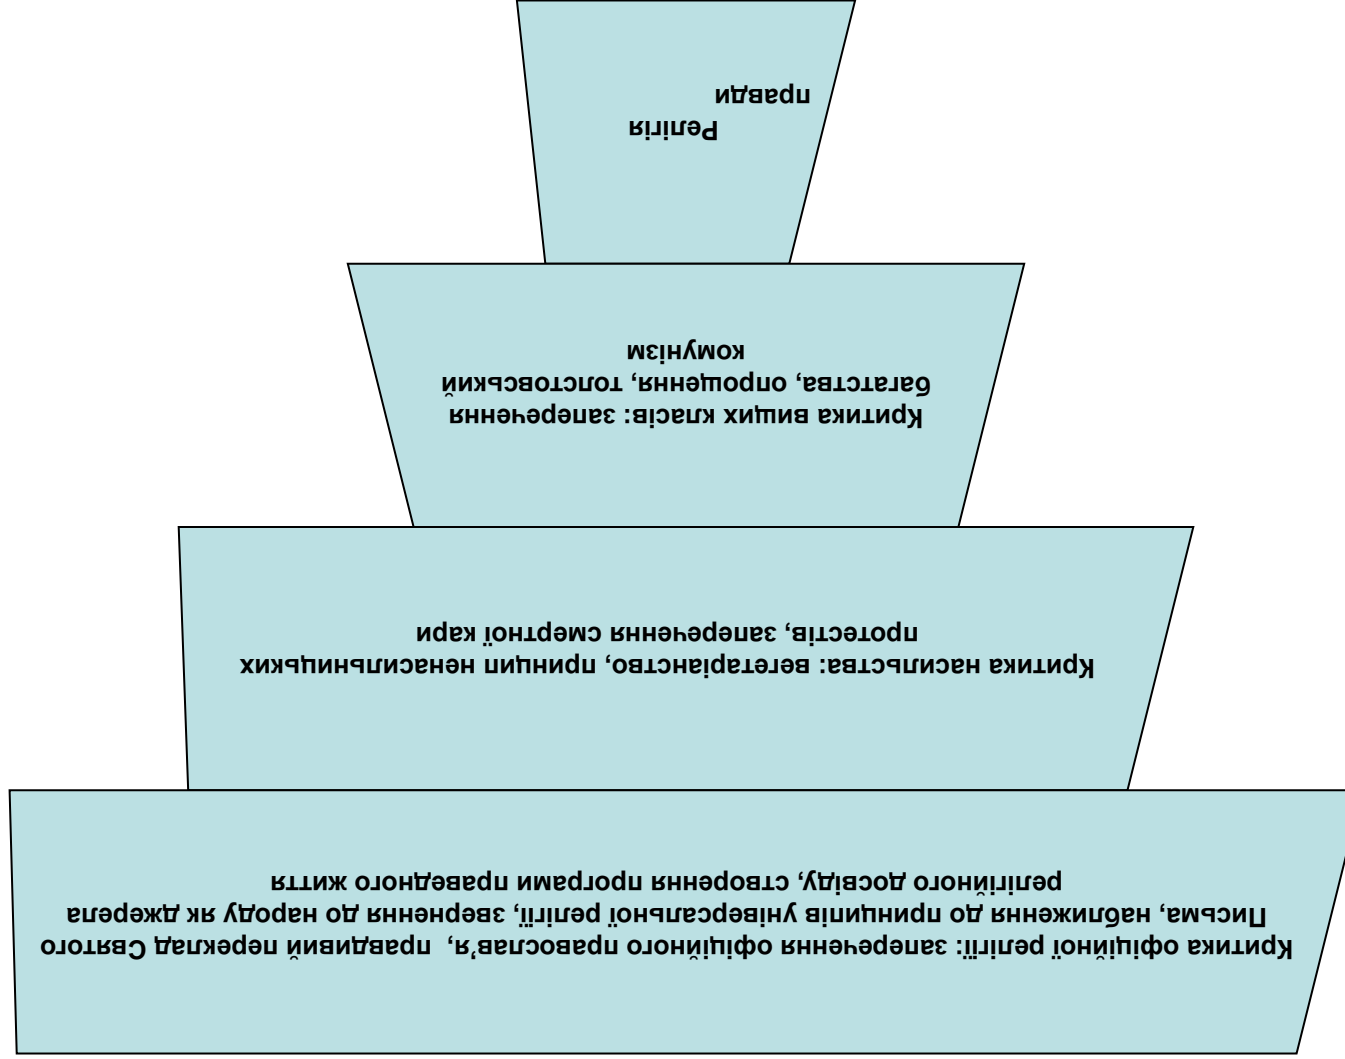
Релігія правди

Критика вищих класів: заперечення багатства, опрощення, толстовський комунізм

Критика насильства: вегетаріанство, принцип ненасильницьких протестів, заперечення смертної кари

Критика офіційної релігії: заперечення офіційного православ'я, правдивий переклад Святого Письма, наближення до принципів універсальної релігії, звернення до народу як джерела релігійного досвіду, створення програми праведного життя